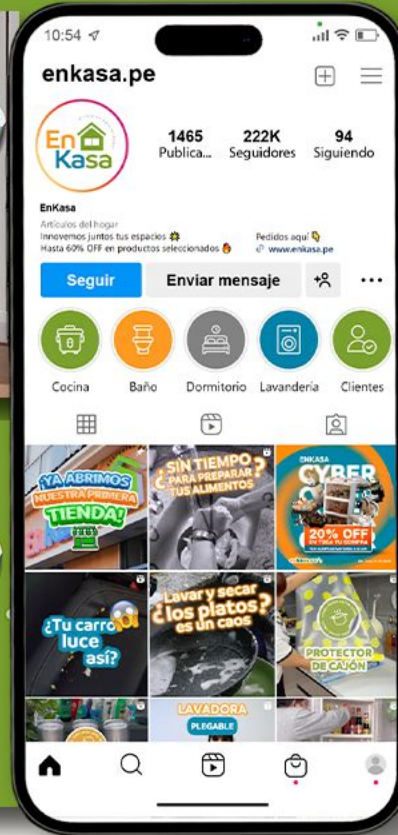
10:54

enkasa.pe

En Kasa

1465 Publica...
222K Seguidores
94 Siguiendo

EnKasa
Artículos del hogar
Innovemos juntos tus espacios
Hasta 60% OFF en productos seleccionados
Pedidos aquí
www.enkasa.pe

Seguir
Enviar mensaje

Cocina
Baño
Dormitorio
Lavandería
Clientes

¡YA ABRIMOS NUESTRA PRIMERA TIENDA!

¿SIN TIEMPO PARA PREPARAR TUS ALIMENTOS?

ENKASA CYBER
20% OFF

¿Tu carro luce así?

Lavar y secar ¿los platos? es un caos

PROTECTOR DE CAJÓN

LAVADORA PLEGABLE